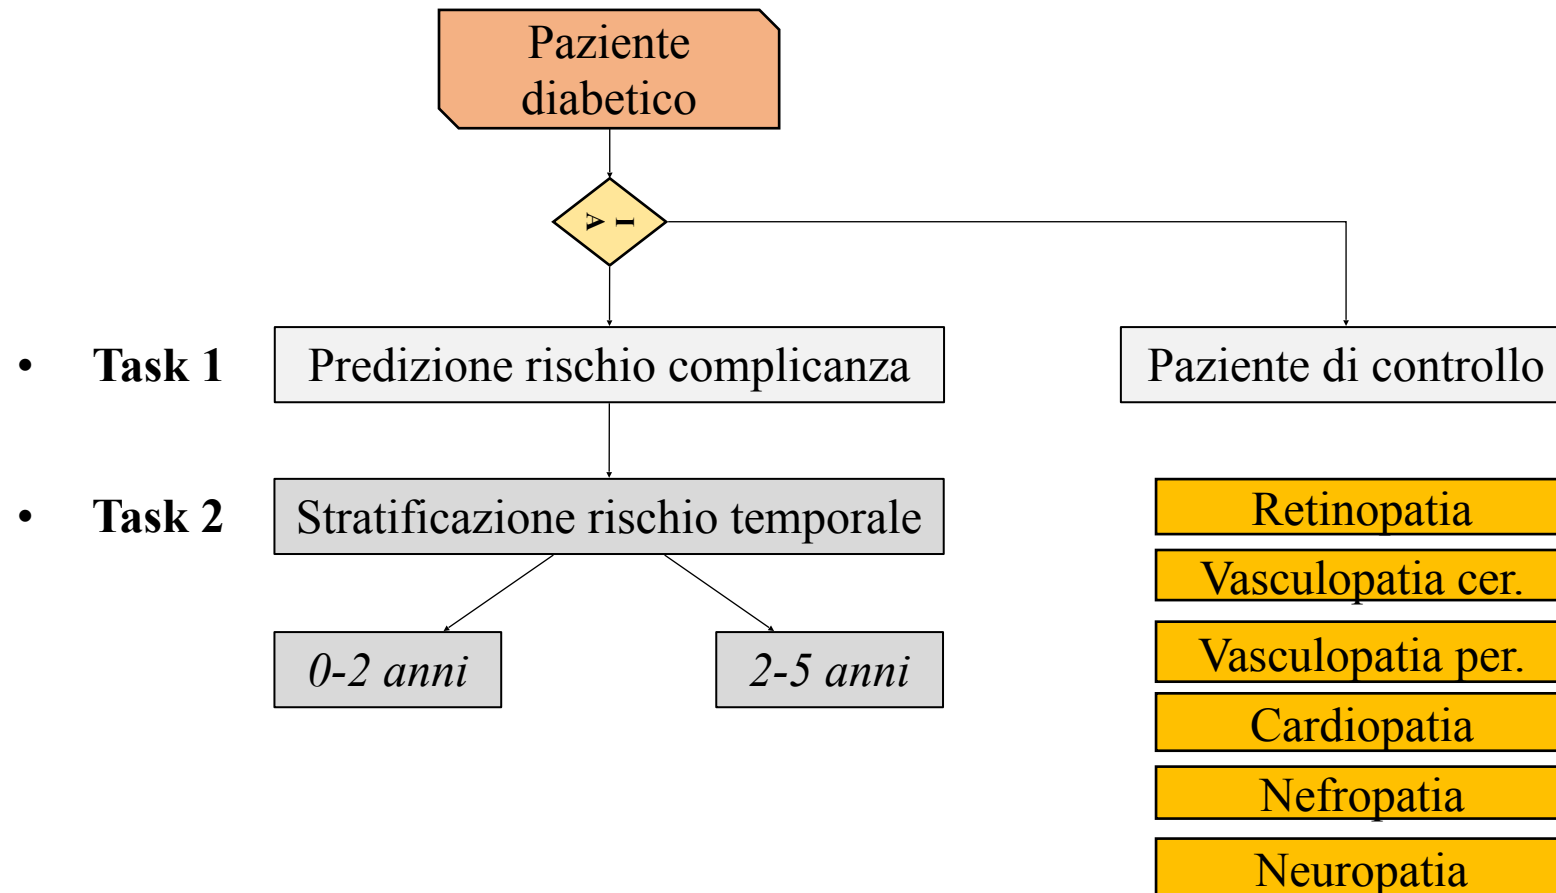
Paziente diabetico

IA

• Task 1 Predizione rischio complicanza

Paziente di controllo

• Task 2 Stratificazione rischio temporale

0-2 anni

2-5 anni

Retinopatia
Vasculopatia cer.
Vasculopatia per.
Cardiopatia
Nefropatia
Neuropatia